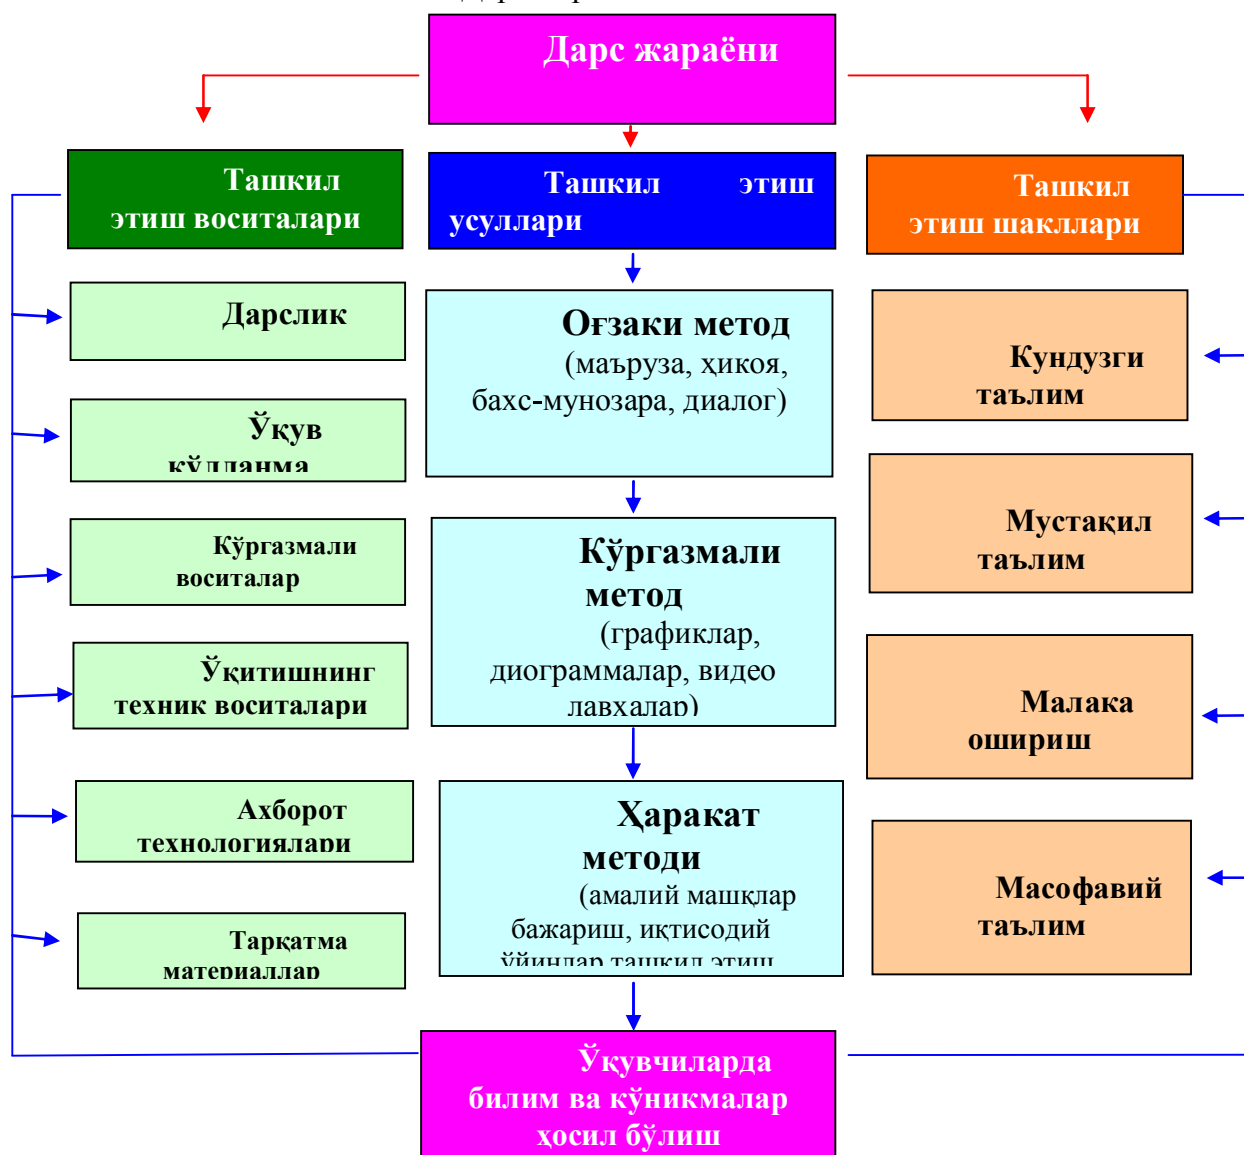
Дарс жараёни

Ташкил этиш воситалари

Ташкил этиш усуллари

Ташкил этиш шакллари

Дарслик

Ўқув қўлланма

Кўргазмали воситалар

Ўқитишнинг техник воситалари

Ахборот технологиялари

Тарқатма материаллар

Оғзаки метод (маъруза, ҳикоя, бахс-мунозара, диалог)

Кўргазмали метод (графиклар, диограммалар, видео лавҳалар)

Ҳаракат методи (амалий машқлар бажариш, иқтисодий ўйинлар ташкил этиш

Кундузги таълим

Мустақил таълим

Малака ошириш

Масофавий таълим

Ўқувчиларда билим ва кўникмалар ҳосил бўлиш